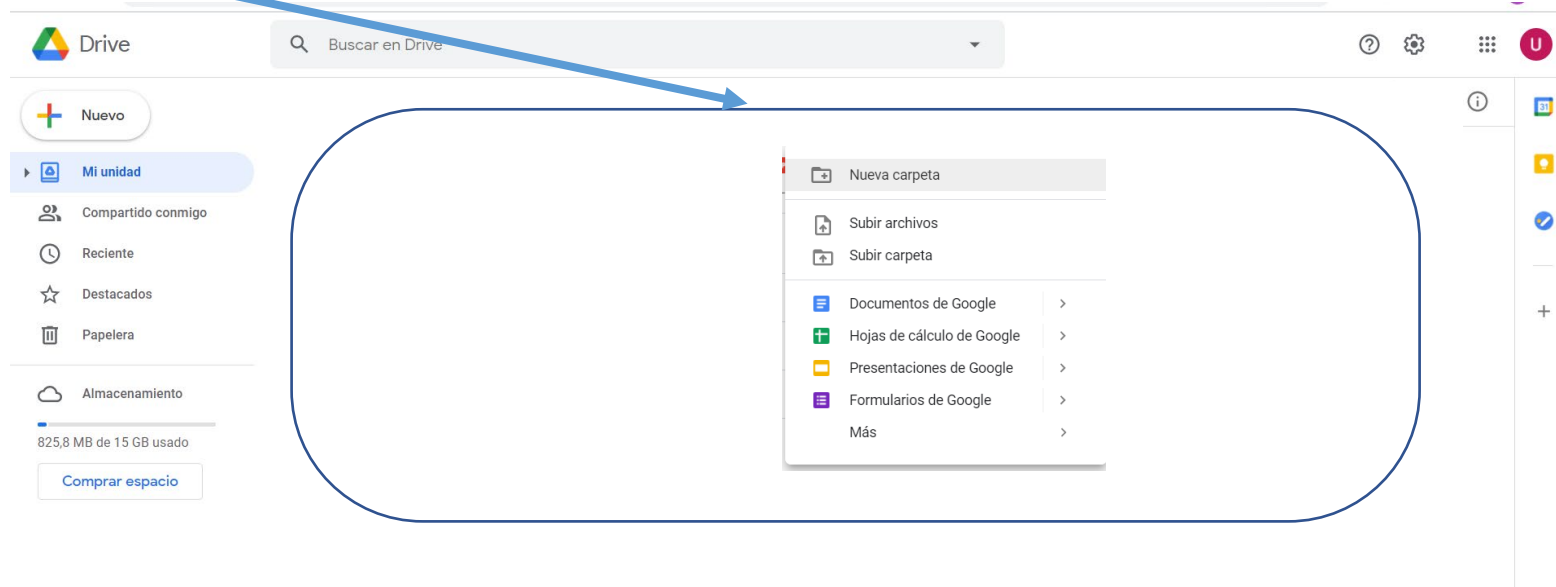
Drive

Buscar en Drive

U

Nuevo

Mi unidad

Compartido conmigo

Reciente

Destacados

Papelera

Almacenamiento

825,8 MB de 15 GB usado

Comprar espacio

Nueva carpeta

Subir archivos

Subir carpeta

Documentos de Google

Hojas de cálculo de Google

Presentaciones de Google

Formularios de Google

Más

31

+